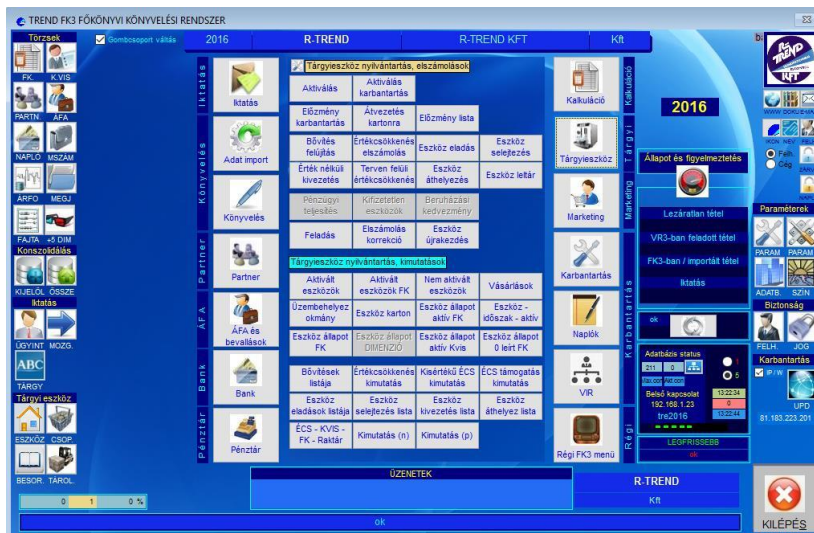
TREND FK3 FŐKÖNYVI KÖNYVELÉSI RENDSZER

Törzsek
Gombcsoport váltás
2016 R-TREND R-TREND KFT Kft

FK. K.VIS
PARTN. ÁFA
NAPLO MSZAM
ARFO MEGJ
FAJTA +5 DIM
Konszolidálás
KIJELÖL ÖSSZE
Iktatás
ÜGYINT MOZG.
ABC
TÁRGY
Tárgyi eszköz
ESZKÖZ CSOP.
BESOR. TÁROL.

Iktatás
Iktatás
Könyvelés
Adat import
Könyvelés
Partner
Partner
ÁFA
ÁFA és bevallások
Bank
Bank
Pénztár
Pénztár

Tárgyieszköz nyilvántartás, elszámolások
Aktiválás
Aktiválás karbantartás
Előzmény karbantartás
Átvezetés kartonra
Előzmény lista
Bővítés felújítás
Értékcsökkenés elszámolás
Eszköz eladás
Eszköz selejtezés
Érték nélküli kivezetés
Terven felüli értékcsökkenés
Eszköz áthelyezés
Eszköz leltár
Pénzügyi teljesítés
Kifizetetlen eszközök
Beruházási kedvezmény
Feladás
Elszámolás korrekció
Eszköz újrakezdés

Tárgyieszköz nyilvántartás, kimutatások
Aktivált eszközök
Aktivált eszközök FK
Nem aktivált eszközök
Vásárlások
Üzembehelyezési okmány
Eszköz karton
Eszköz állapot aktív FK
Eszköz - időszak - aktív
Eszköz állapot FK
Eszköz állapot DIMENZIÓ
Eszköz állapot aktív Kvis
Eszköz állapot 0 leírt FK
Bővítések listája
Értékcsökkenés kimutatás
Kisértékű ÉCS kimutatás
ÉCS támogatás kimutatás
Eszköz eladások listája
Eszköz selejtezés lista
Eszköz kivezetés lista
Eszköz áthelyez lista
ÉCS - KVIS - FK - Raktár
Kimutatás (n)
Kimutatás (p)

Kalkuláció
Kalkuláció
Tárgyi
Tárgyieszköz
Marketing
Marketing
Karbantartás
Karbantartás
Naplók
VIR
Régi
Régi FK3 menü

2016
Állapot és figyelmeztetés
Lezáratlan tétel
VR3-ban feladott tétel
FK3-ban / importált tétel
Iktatás
ok
Adatbázis status
211 0
Belső kapcsolat
192.168.1.23
tre2016
13:22:34
0
13:22:44
1
5
LEGFRISSEBB
ok

WWW.DOKU-E-VIR
IKON NEV
Fejlj
Cég
ZÁRÁS
Paraméterek
PARAM PARAM
ADATB. SZÍN
Biztonság
FELH. JOG
Karbantartás
IP/W
UPD
81.183.223.201

ÜZENETEK
R-TREND
Kft
0 1 0 %
ok
KILÉPÉS